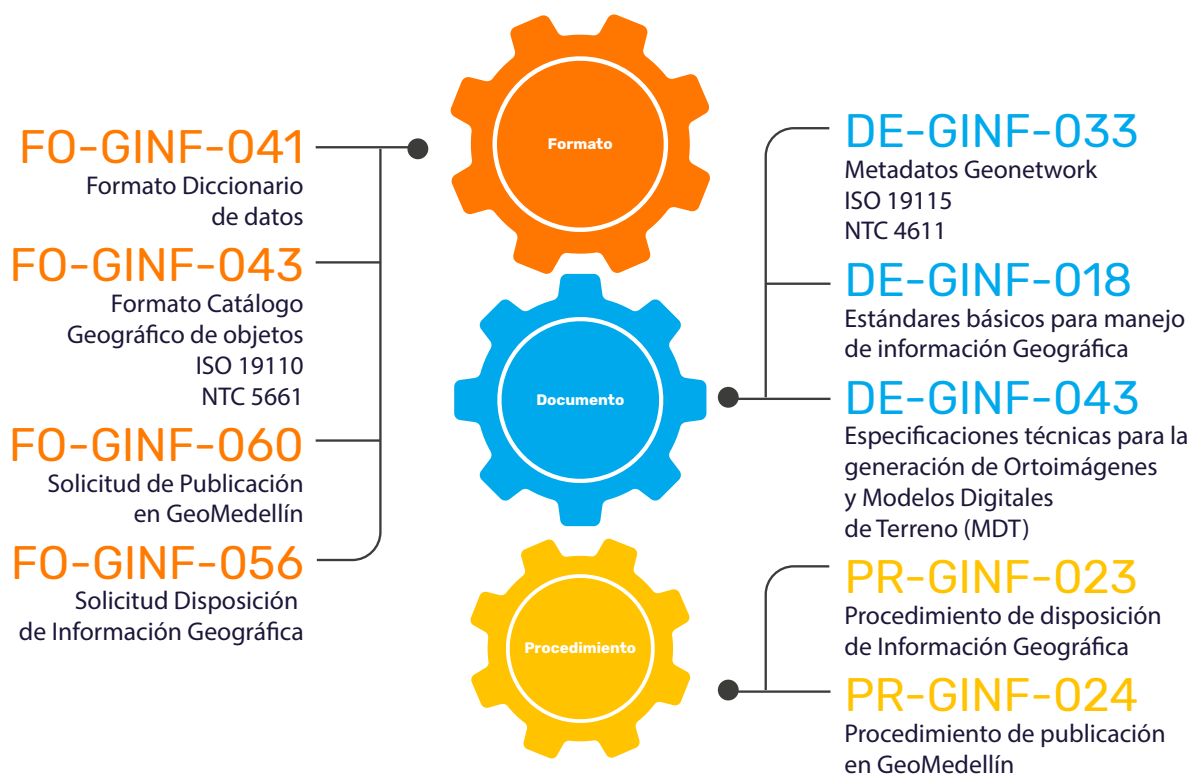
FO-GINF-041
Formato Diccionario de datos

FO-GINF-043
Formato Catálogo Geográfico de objetos
ISO 19110
NTC 5661

FO-GINF-060
Solicitud de Publicación en GeoMedellín

FO-GINF-056
Solicitud Disposición de Información Geográfica

Formato

Documento

Procedimiento

DE-GINF-033
Metadatos Geonetwork
ISO 19115
NTC 4611

DE-GINF-018
Estándares básicos para manejo de información Geográfica

DE-GINF-043
Especificaciones técnicas para la generación de Ortoimágenes y Modelos Digitales de Terreno (MDT)

PR-GINF-023
Procedimiento de disposición de Información Geográfica

PR-GINF-024
Procedimiento de publicación en GeoMedellín